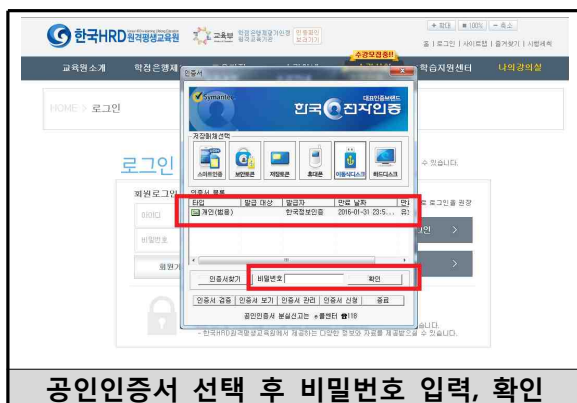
한국HRD원격평생교육원

교육부

+ 확대 | 100% | - 축소

홈 | 로그인 | 사이트맵 | 즐겨찾기 | 시범세팅

교육원소개 | 학점은행제 | 학습지원센터 | 나의강의실

수강모집중

HOME > 로그인

로그인

회원로그인

아이디

비밀번호

회원가

인증서

Symantec

대표인증브랜드

한국전자인증

저장매체선택

스마트인증 | 보안토큰 | 저장토큰 | 휴대폰 | 이동식디스크 | 하드디스크

인증서 목록

| 타입 | 발급 대상 | 발급자 | 만료 날짜 | 만 |
|---|---|---|---|---|
| 개인(범용) | | 한국정보인증 | 2016-01-31 23:5... | 유 |

인증서찾기

비밀번호

확인

인증서 검증 | 인증서 보기 | 인증서 관리 | 인증서 신청 | 종료

공인인증서 분실신고는 ☎118

로그인을 권장

인

수 있습니다.

습니다.

- 한국HRD원격평생교육원에서 제공하는 다양한 정보와 자료를 제공받으실 수 있습니다.

공인인증서 선택 후 비밀번호 입력, 확인